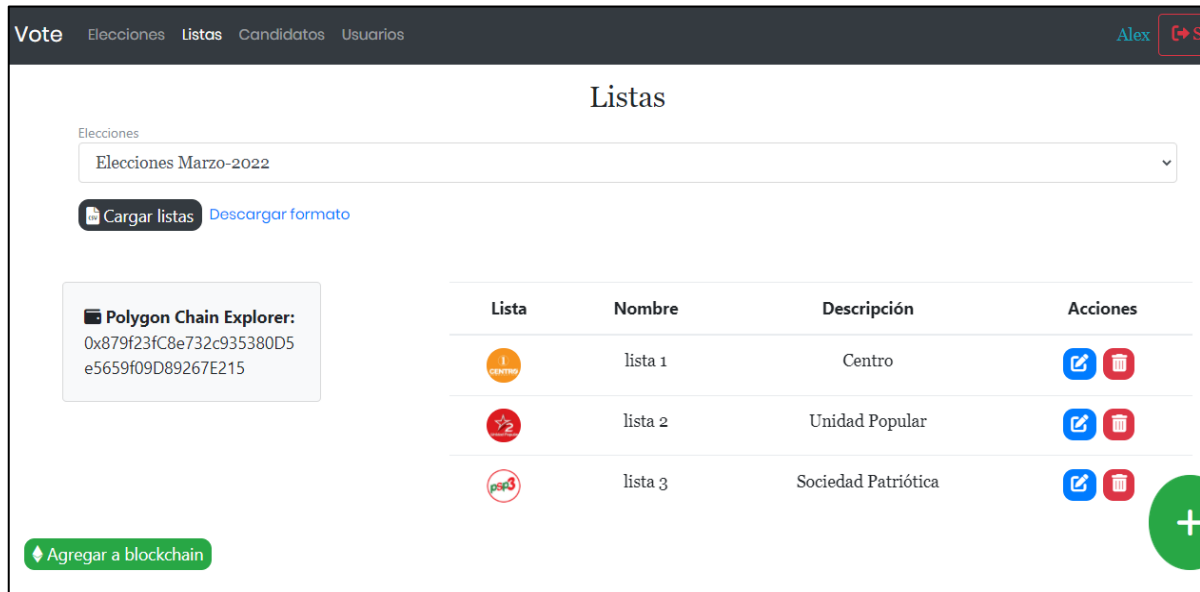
Vote Elecciones Listas Candidatos Usuarios

Alex S

Listas

Elecciones

Elecciones Marzo-2022

Cargar listas Descargar formato

Polygon Chain Explorer:
0x879f23fC8e732c935380D5e5659f09D89267E215

| Lista | Nombre | Descripción | Acciones |
|---|---|---|---|
| 1 CENTRO | lista 1 | Centro | |
| 2 | lista 2 | Unidad Popular | |
| psp3 | lista 3 | Sociedad Patriótica | |

Agregar a blockchain

+